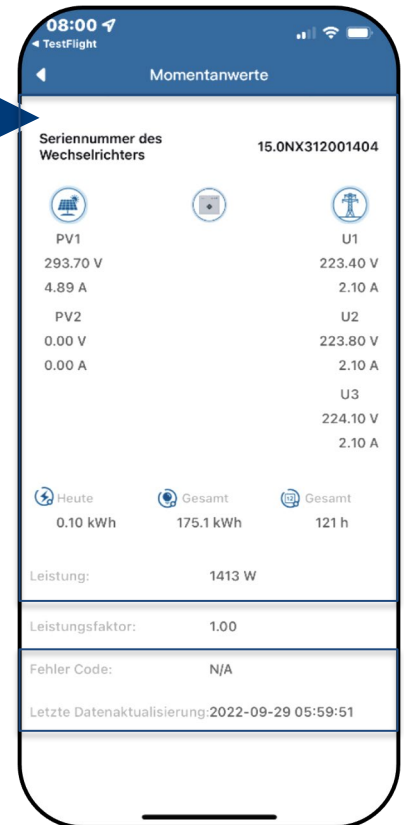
08:00
◂ TestFlight

Momentanwerte

Seriennummer des Wechselrichters 15.0NX312001404

PV1
293.70 V
4.89 A

U1
223.40 V
2.10 A

PV2
0.00 V
0.00 A

U2
223.80 V
2.10 A

U3
224.10 V
2.10 A

Heute
0.10 kWh

Gesamt
175.1 kWh

Gesamt
121 h

Leistung: 1413 W

Leistungsfaktor: 1.00

Fehler Code: N/A

Letzte Datenaktualisierung:2022-09-29 05:59:51